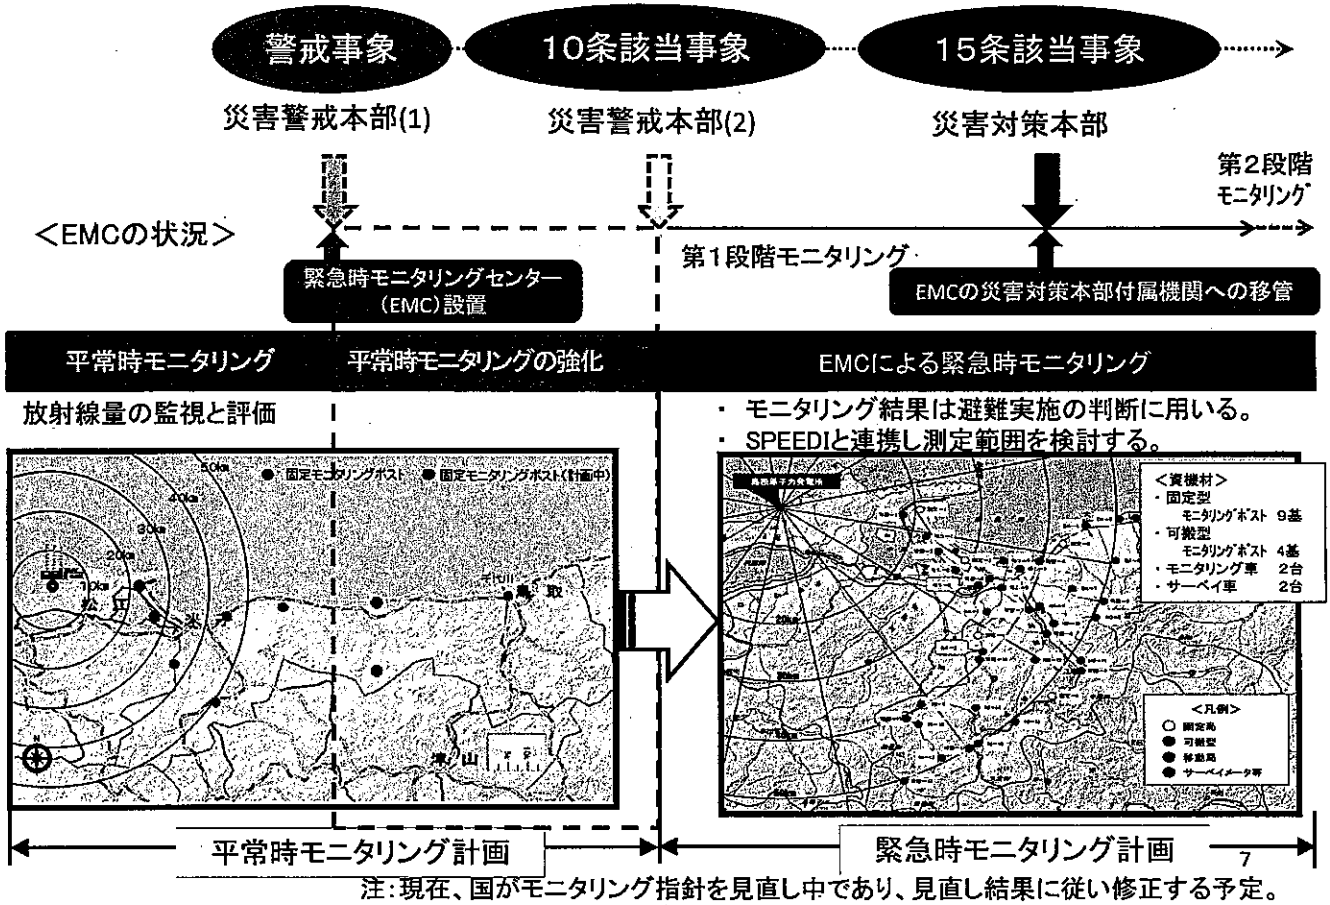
警戒事象

10条該当事象

15条該当事象

災害警戒本部(1)

災害警戒本部(2)

災害対策本部

第2段階モニタリング

<EMCの状況>

第1段階モニタリング

緊急時モニタリングセンター（EMC）設置

EMCの災害対策本部付属機関への移管

平常時モニタリング

平常時モニタリングの強化

EMCによる緊急時モニタリング

放射線量の監視と評価

・ モニタリング結果は避難実施の判断に用いる。
・ SPEEDIと連携し測定範囲を検討する。

50km
40km
30km
20km
10km

● 固定モニタリングポスト ● 固定モニタリングポスト（計画中）

松江
米子
鳥取
津山

島根原子力発電所

<資機材>
・固定型
モニタリングポスト 9基
・可搬型
モニタリングポスト 4基
・モニタリング車 2台
・サーベイ車 2台

<凡例>
固定局
可搬型
移動局
サーベイメータ等

平常時モニタリング計画

緊急時モニタリング計画

7

注：現在、国がモニタリング指針を見直し中であり、見直し結果に従い修正する予定。